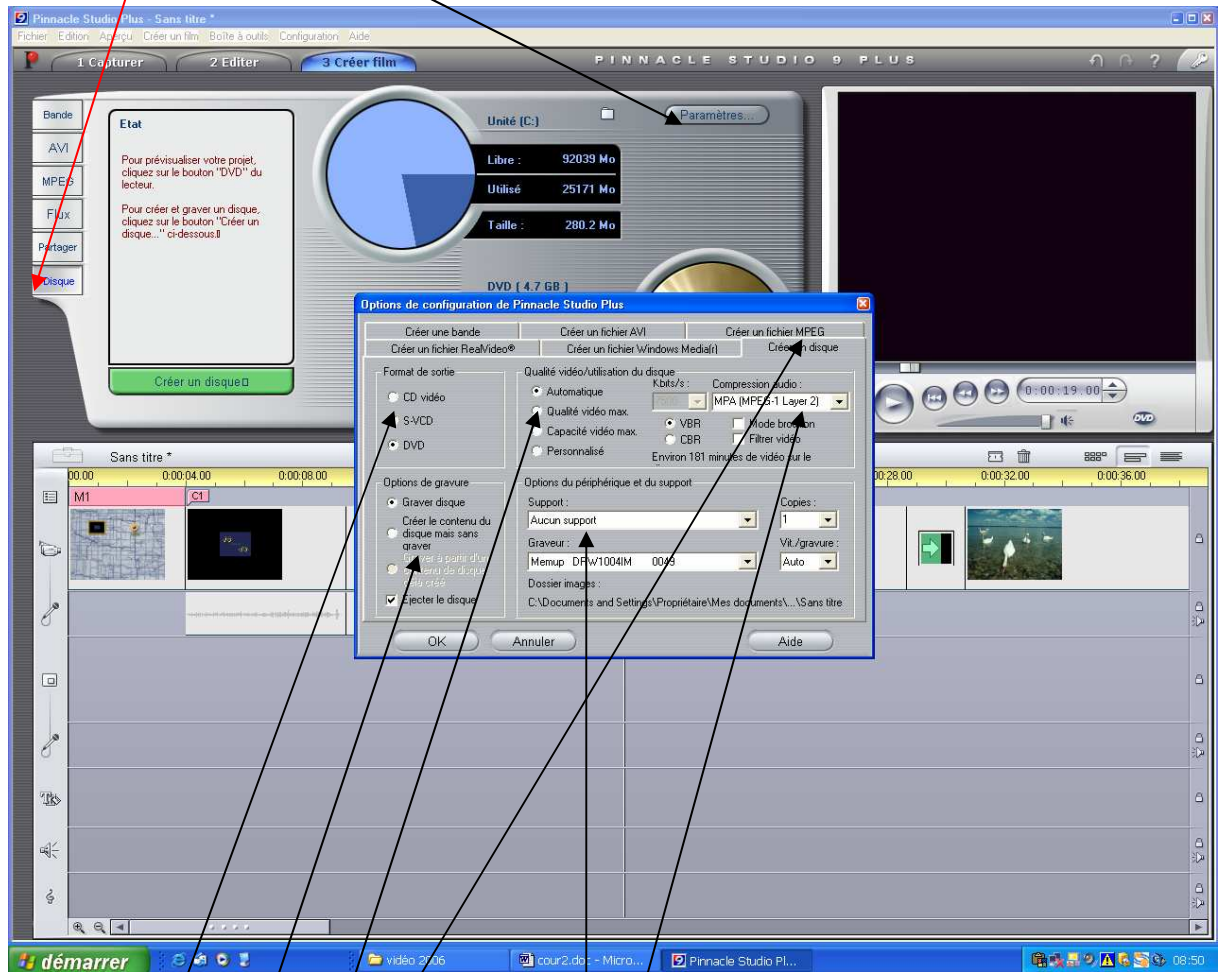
Pinnacle Studio Plus - Sans titre *

Fichier Edition Aperçu Créer un film Boîte à outils Configuration Aide

1 Capturer 2 Editer 3 Créer film

PINNACLE STUDIO 9 PLUS

Bande
AVI
MPEG
Flux
Partager
Disque

Etat

Pour prévisualiser votre projet, cliquez sur le bouton "DVD" du lecteur.

Pour créer et graver un disque, cliquez sur le bouton "Créer un disque..." ci-dessous.

Créer un disque

Unité (C:)

Paramètres...

Libre : 92039 Mo
Utilisé 25171 Mo
Taille : 280.2 Mo

DVD ( 4.7 GB )

Options de configuration de Pinnacle Studio Plus

Créer une bande | Créer un fichier AVI | Créer un fichier MPEG
Créer un fichier RealVideo® | Créer un fichier Windows Media(r) | Créer un disque

Format de sortie
CD vidéo
S-VCD
DVD

Qualité vidéo/utilisation du disque
Automatique
Qualité vidéo max.
Capacité vidéo max.
Personnalisé
Kbits/s :
Compression audio :
MPA (MPEG-1 Layer 2)
VBR
CBR
Mode brouillon
Filtrer vidéo
Environ 181 minutes de vidéo sur le

Options de gravure
Graver disque
Créer le contenu du disque mais sans graver
Graver à partir d'un contenu de disque déjà créé
Ejecter le disque

Options du périphérique et du support
Support :
Aucun support
Copies :
1
Graveur :
Memup DRW1004IM 0049
Vit./gravure :
Auto
Dossier images :
C:\Documents and Settings\Propriétaire\Mes documents\...\Sans titre

OK Annuler Aide

0:00:19.00

Sans titre *

00.00 0:00:04.00 0:00:08.00 0:00:28.00 0:00:32.00 0:00:36.00

M1 C1

démarrer vidéo 2006 cour2.doc - Micro... Pinnacle Studio Pl... 08:50